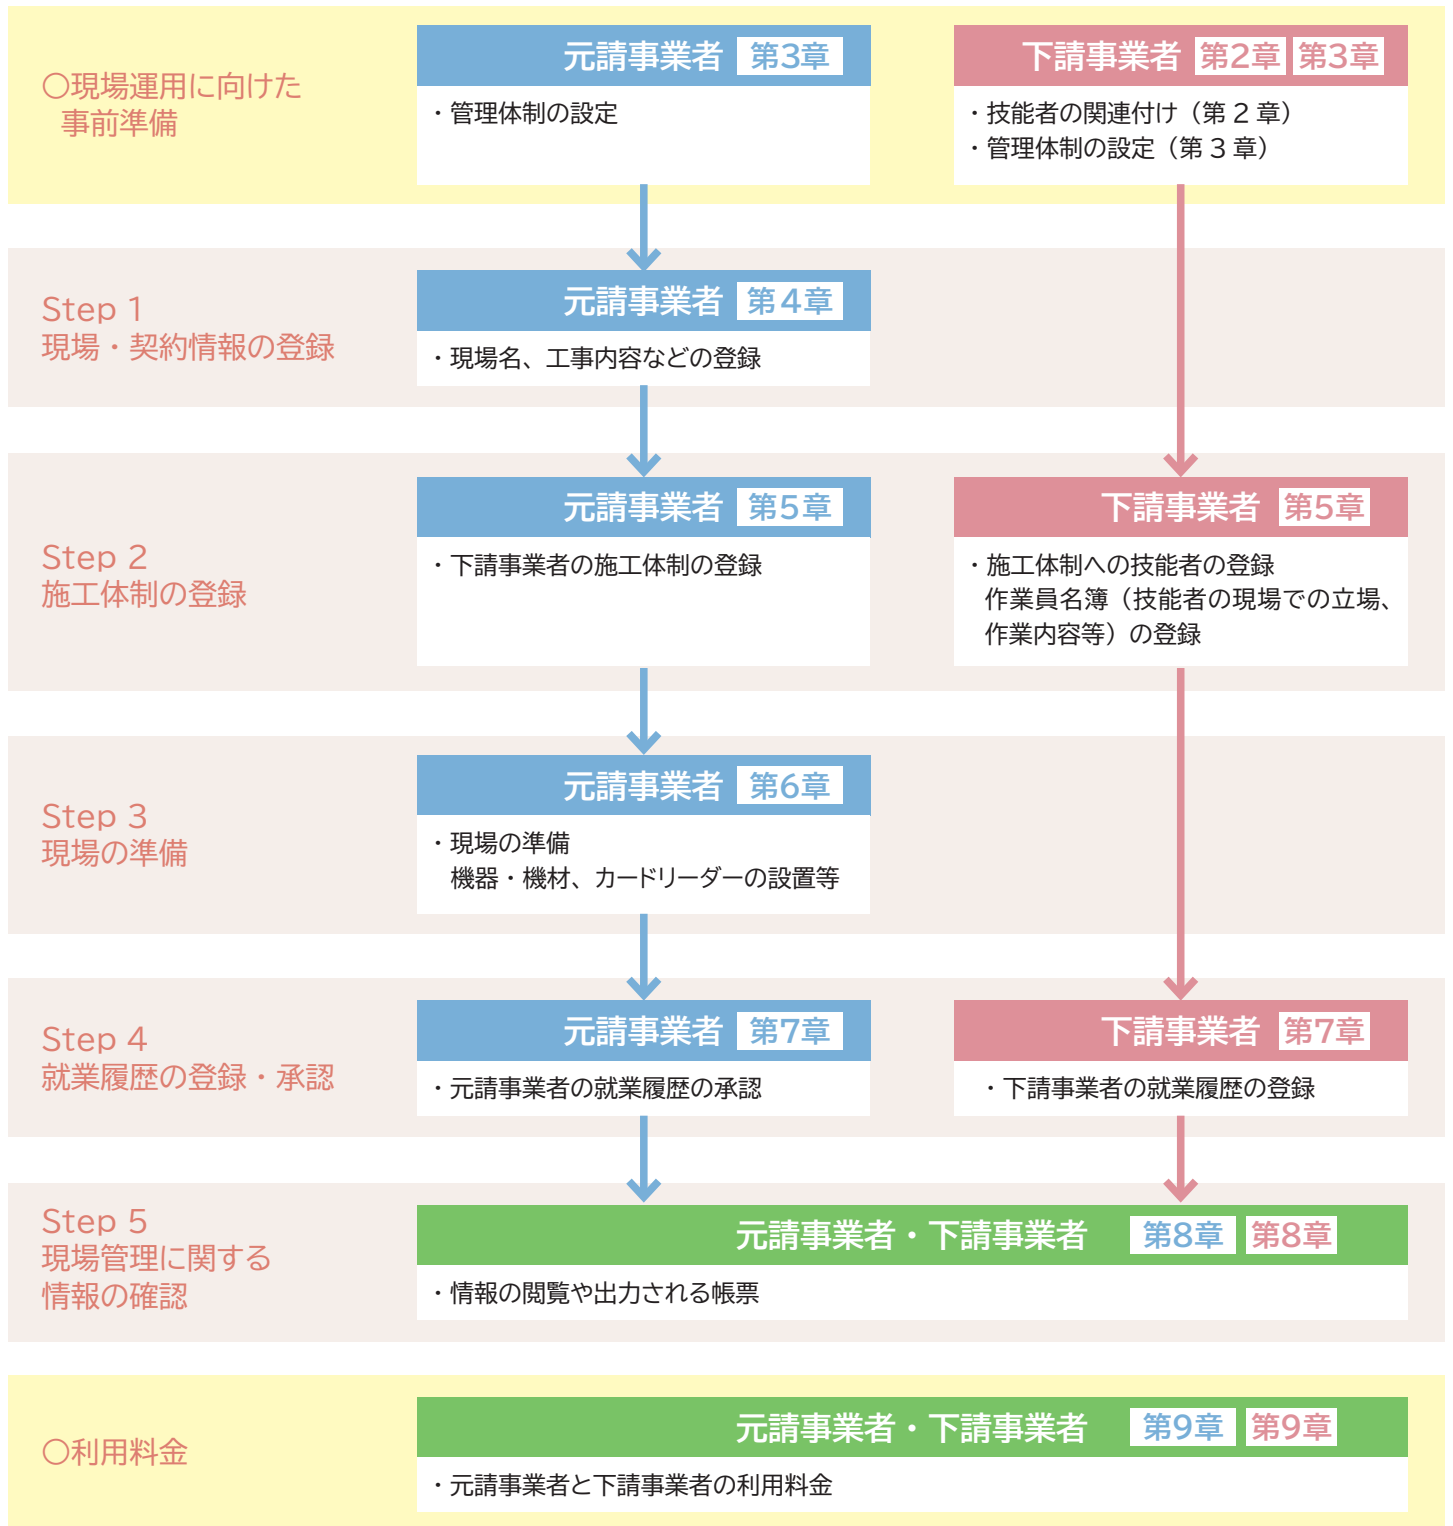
○現場運用に向けた事前準備

元請事業者 第3章
・管理体制の設定

下請事業者 第2章 第3章
・技能者の関連付け（第２章）
・管理体制の設定（第３章）

Step 1
現場・契約情報の登録

元請事業者 第4章
・現場名、工事内容などの登録

Step 2
施工体制の登録

元請事業者 第5章
・下請事業者の施工体制の登録

下請事業者 第5章
・施工体制への技能者の登録
作業員名簿（技能者の現場での立場、作業内容等）の登録

Step 3
現場の準備

元請事業者 第6章
・現場の準備
機器・機材、カードリーダーの設置等

Step 4
就業履歴の登録・承認

元請事業者 第7章
・元請事業者の就業履歴の承認

下請事業者 第7章
・下請事業者の就業履歴の登録

Step 5
現場管理に関する情報の確認

元請事業者・下請事業者 第8章 第8章
・情報の閲覧や出力される帳票

○利用料金

元請事業者・下請事業者 第9章 第9章
・元請事業者と下請事業者の利用料金